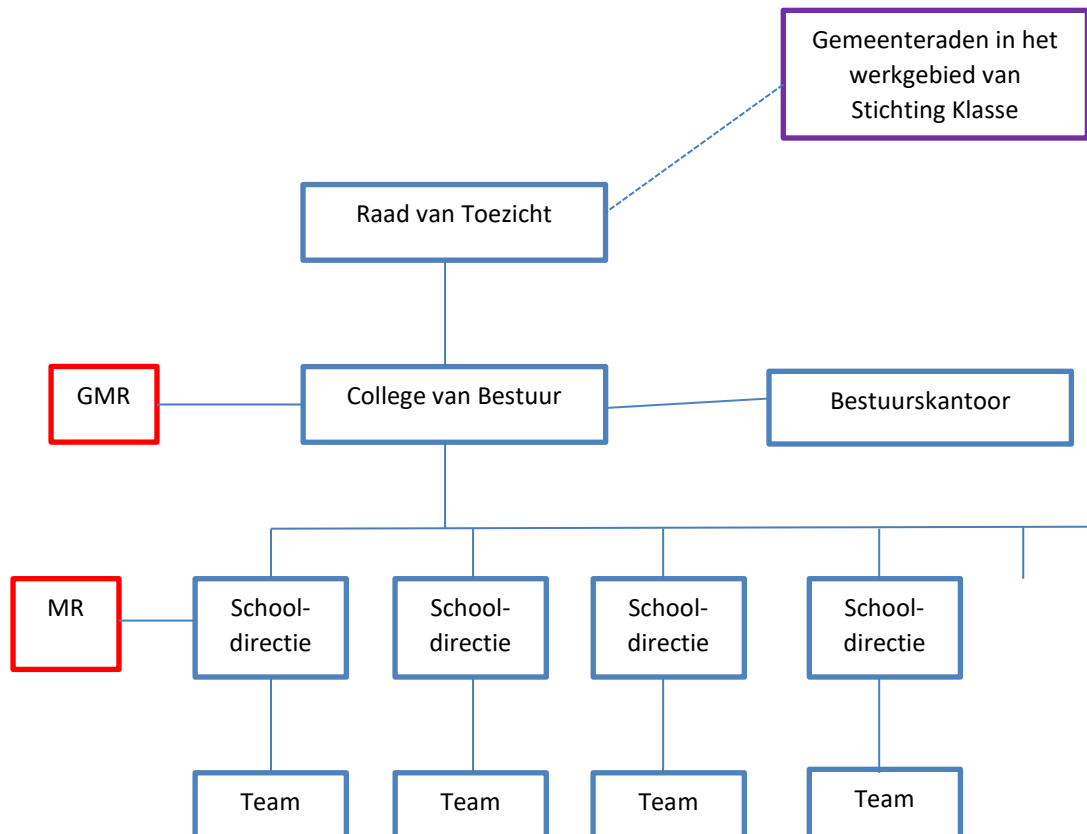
Gemeenteraden in het werkgebied van Stichting Klasse

Raad van Toezicht

GMR

College van Bestuur

Bestuurskantoor

MR

Schooldirectie

Schooldirectie

Schooldirectie

Schooldirectie

Team

Team

Team

Team